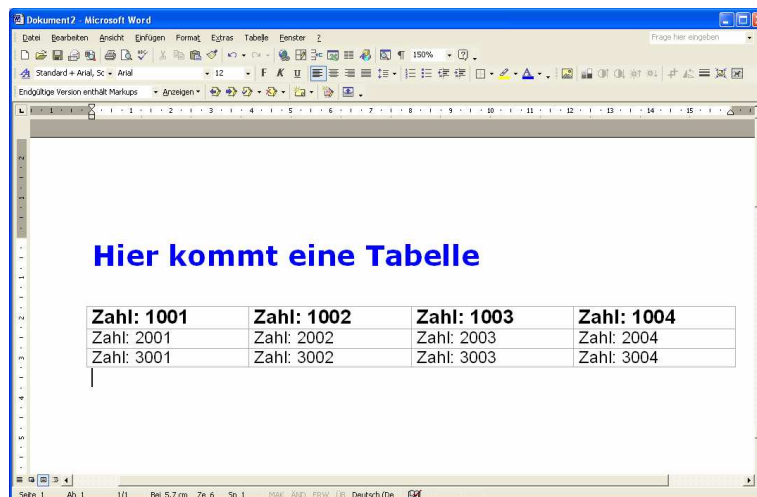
Dokument2 - Microsoft Word

Datei Bearbeiten Ansicht Einfügen Format Extras Tabelle Fenster ?

Frage hier eingeben

150%

Standard + Arial, Sc Arial 12 F K U

Endgültige Version enthält Markups Anzeigen

Hier kommt eine Tabelle

| Zahl: 1001 | Zahl: 1002 | Zahl: 1003 | Zahl: 1004 |
|---|---|---|---|
| Zahl: 2001 | Zahl: 2002 | Zahl: 2003 | Zahl: 2004 |
| Zahl: 3001 | Zahl: 3002 | Zahl: 3003 | Zahl: 3004 |

Seite 1 Ab 1 1/1 Bei 5,7 cm Ze 6 Sp 1 MAK ÄND ERW ÜB Deutsch (De